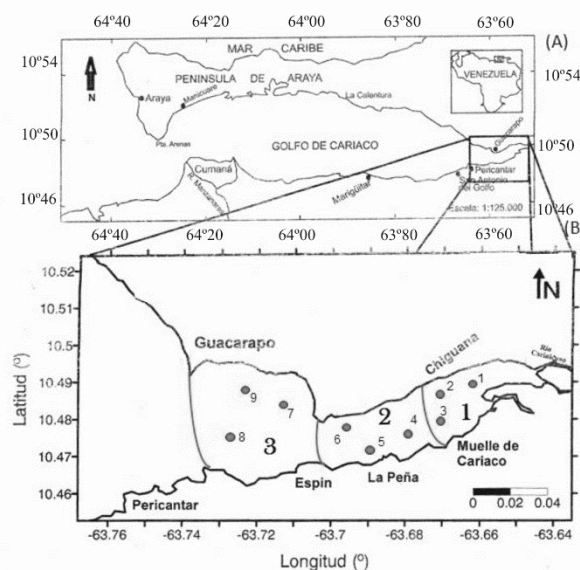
64º40 64º20 64º00 63º80 63º60

(A)

10º54 10º54

N

MAR CARIBE

PENINSULA DE ARAYA

VENEZUELA

Araya

Manicuare

La Culantura

Chiguana

10º50 10º50

Pta. Arenas

GOLFO DE CARIACO

Cumaná

Pericantar

San Antonio del Golfo

Río Manzanares

Marigüitar

10º46 10º46

Escala: 1:125.000

64º40 64º20 64º00 63º80 63º60

(B)

10.52

10.51

10.5

10.49

10.48

10.47

10.46

N

Guacarapo

Chiguana

Río Cariaco

Latitud (º)

9

7

8

3

6

2

5

4

2

1

3

1

Muelle de Cariaco

Pericantar

Espin

La Peña

0 0.02 0.04

-63.76 -63.74 -63.72 -63.7 -63.68 -63.66 -63.64

Longitud (º)